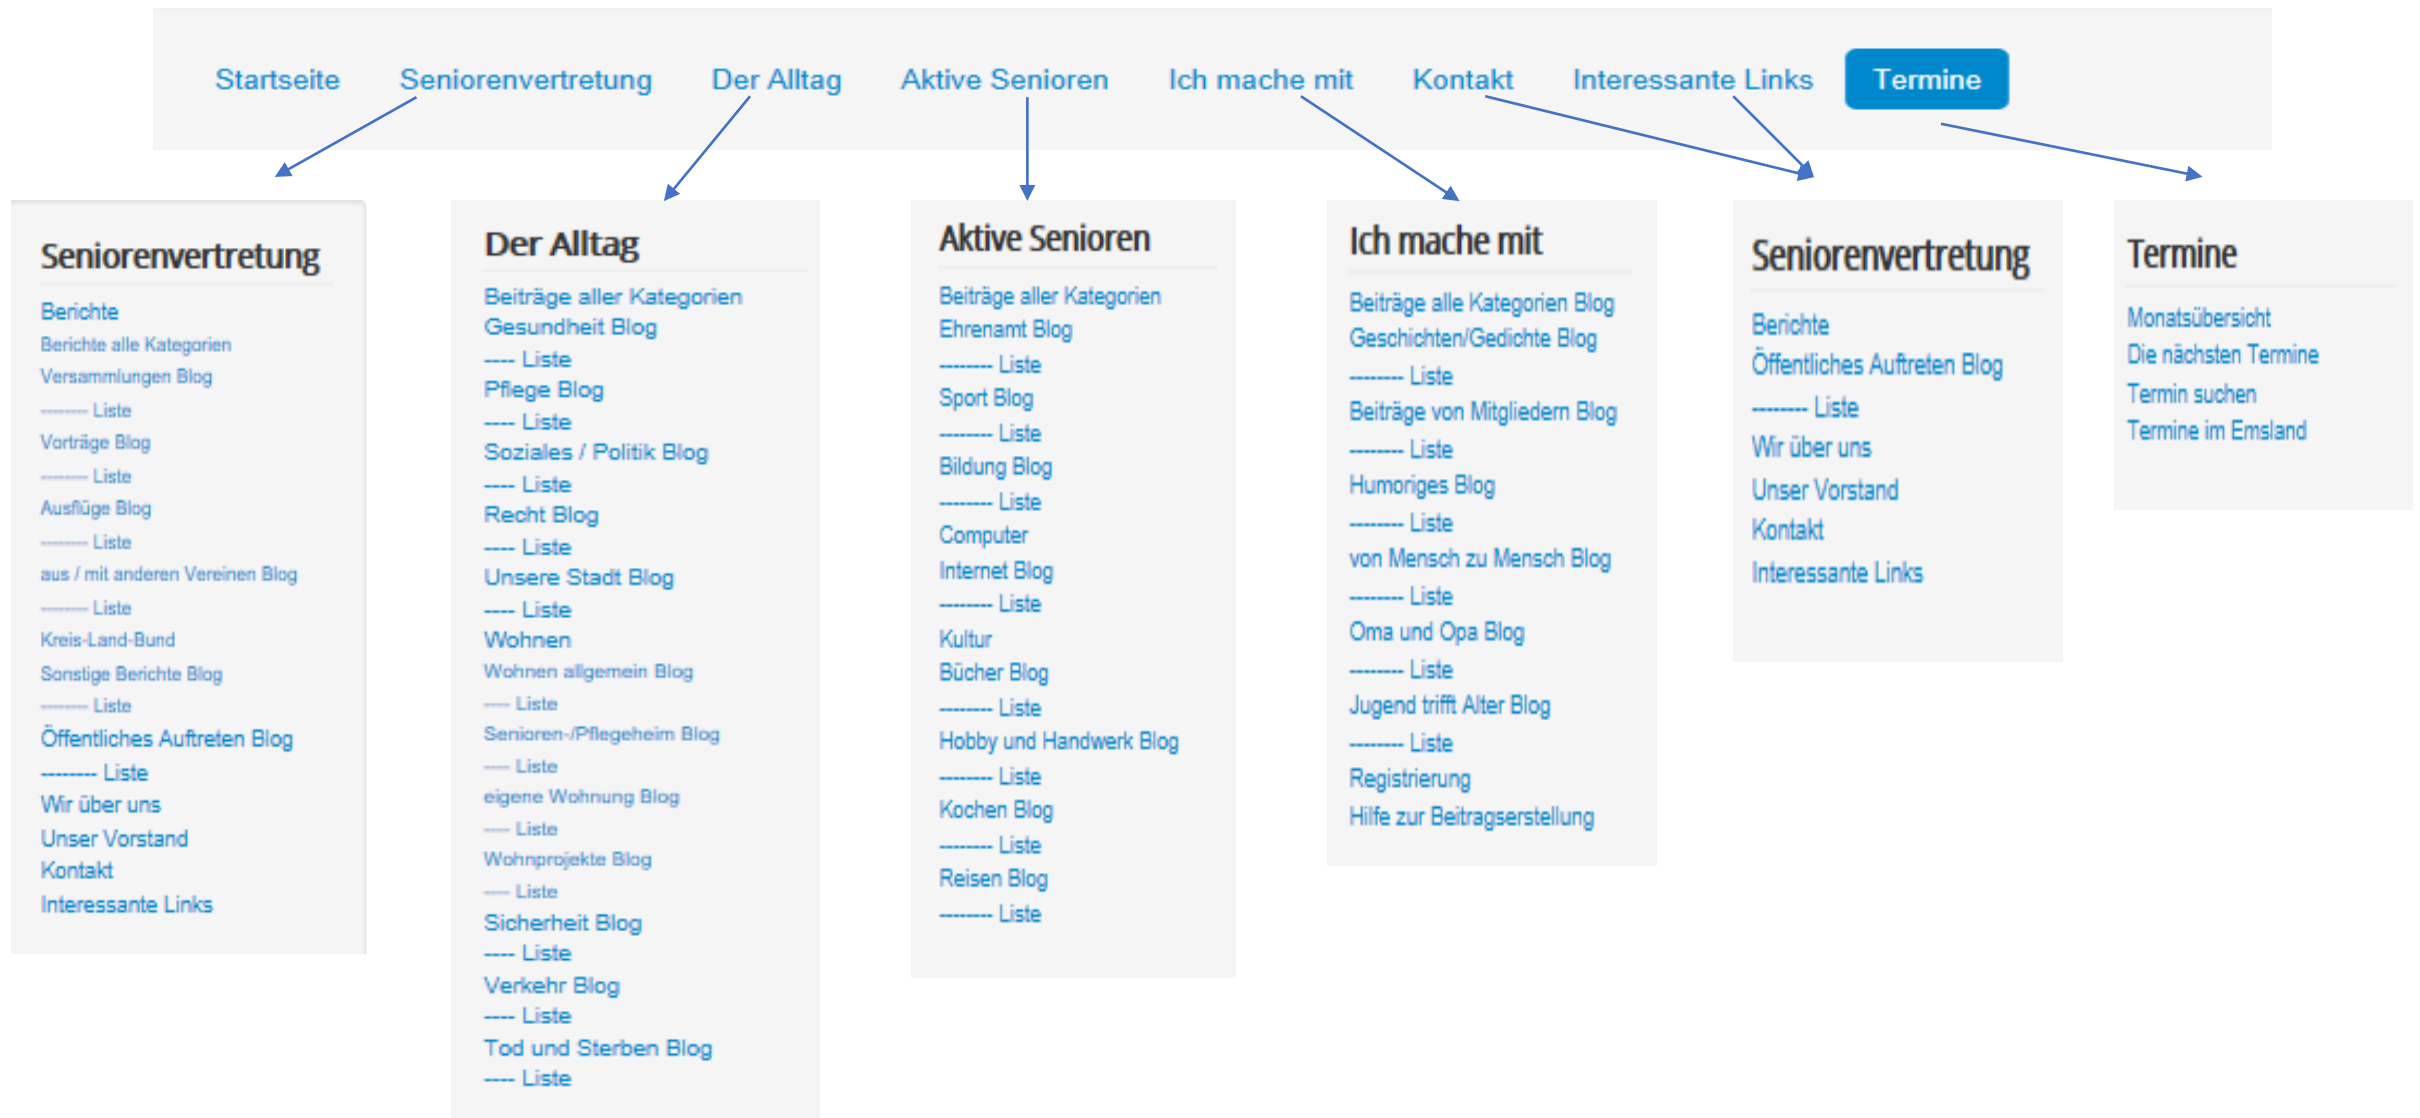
Startseite Seniorenvertretung Der Alltag Aktive Senioren Ich mache mit Kontakt Interessante Links Termine

Seniorenvertretung

Berichte
Berichte alle Kategorien
Versammlungen Blog
-------- Liste
Vorträge Blog
-------- Liste
Ausflüge Blog
-------- Liste
aus / mit anderen Vereinen Blog
-------- Liste
Kreis-Land-Bund
Sonstige Berichte Blog
-------- Liste
Öffentliches Auftreten Blog
-------- Liste
Wir über uns
Unser Vorstand
Kontakt
Interessante Links

Der Alltag

Beiträge aller Kategorien
Gesundheit Blog
---- Liste
Pflege Blog
---- Liste
Soziales / Politik Blog
---- Liste
Recht Blog
---- Liste
Unsere Stadt Blog
---- Liste
Wohnen
Wohnen allgemein Blog
---- Liste
Senioren-/Pflegeheim Blog
---- Liste
eigene Wohnung Blog
---- Liste
Wohnprojekte Blog
---- Liste
Sicherheit Blog
---- Liste
Verkehr Blog
---- Liste
Tod und Sterben Blog
---- Liste

Aktive Senioren

Beiträge aller Kategorien
Ehrenamt Blog
-------- Liste
Sport Blog
-------- Liste
Bildung Blog
-------- Liste
Computer
Internet Blog
-------- Liste
Kultur
Bücher Blog
-------- Liste
Hobby und Handwerk Blog
-------- Liste
Kochen Blog
-------- Liste
Reisen Blog
-------- Liste

Ich mache mit

Beiträge alle Kategorien Blog
Geschichten/Gedichte Blog
-------- Liste
Beiträge von Mitgliedern Blog
-------- Liste
Humoriges Blog
-------- Liste
von Mensch zu Mensch Blog
-------- Liste
Oma und Opa Blog
-------- Liste
Jugend trifft Alter Blog
-------- Liste
Registrierung
Hilfe zur Beitragserstellung

Seniorenvertretung

Berichte
Öffentliches Auftreten Blog
-------- Liste
Wir über uns
Unser Vorstand
Kontakt
Interessante Links

Termine

Monatsübersicht
Die nächsten Termine
Termin suchen
Termine im Emsland